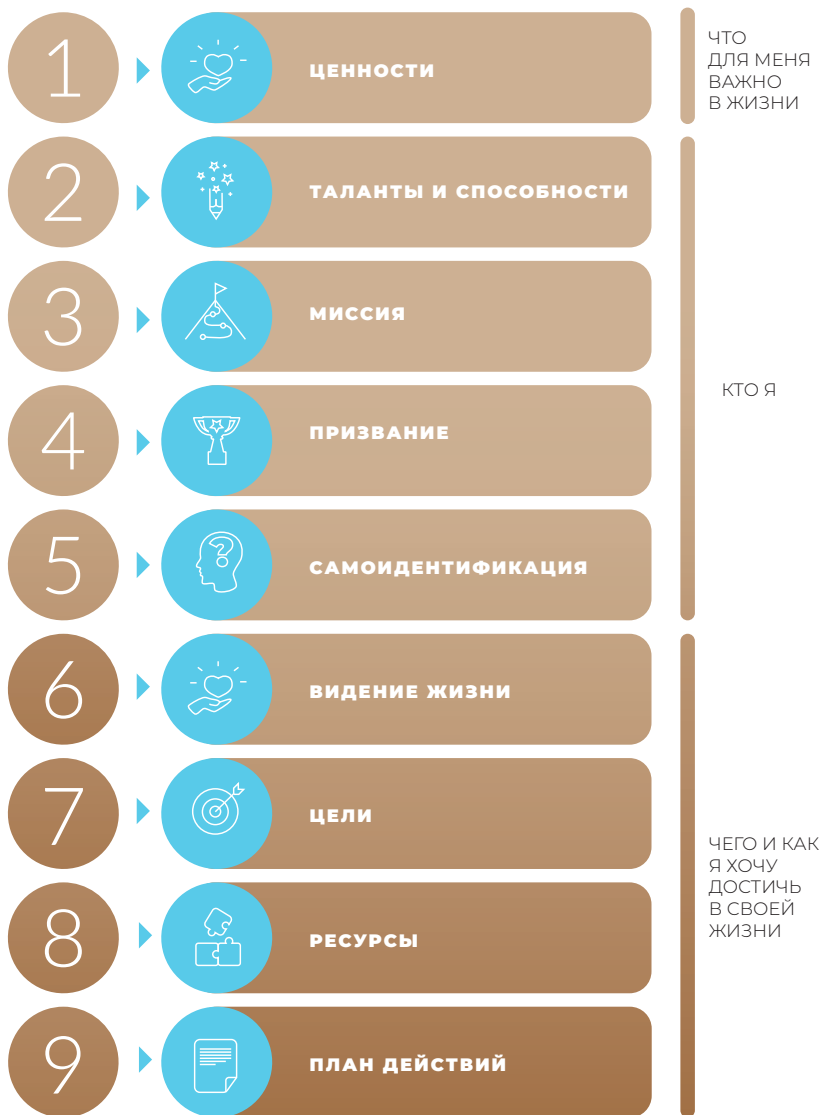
1 ЦЕННОСТИ

ЧТО ДЛЯ МЕНЯ ВАЖНО В ЖИЗНИ

2 ТАЛАНТЫ И СПОСОБНОСТИ

3 МИССИЯ

4 ПРИЗВАНИЕ

5 САМОИДЕНТИФИКАЦИЯ

КТО Я

6 ВИДЕНИЕ ЖИЗНИ

7 ЦЕЛИ

8 РЕСУРСЫ

9 ПЛАН ДЕЙСТВИЙ

ЧЕГО И КАК Я ХОЧУ ДОСТИЧЬ В СВОЕЙ ЖИЗНИ